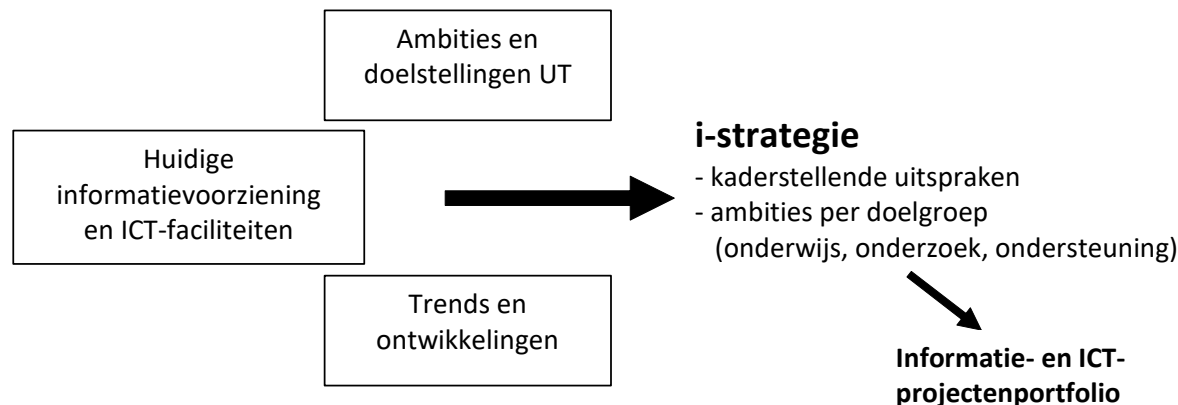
Ambities en doelstellingen UT

Huidige informatievoorziening en ICT-faciliteiten

Trends en ontwikkelingen

**i-strategie**
- kaderstellende uitspraken
- ambities per doelgroep (onderwijs, onderzoek, ondersteuning)

**Informatie- en ICT-projectenportfolio**